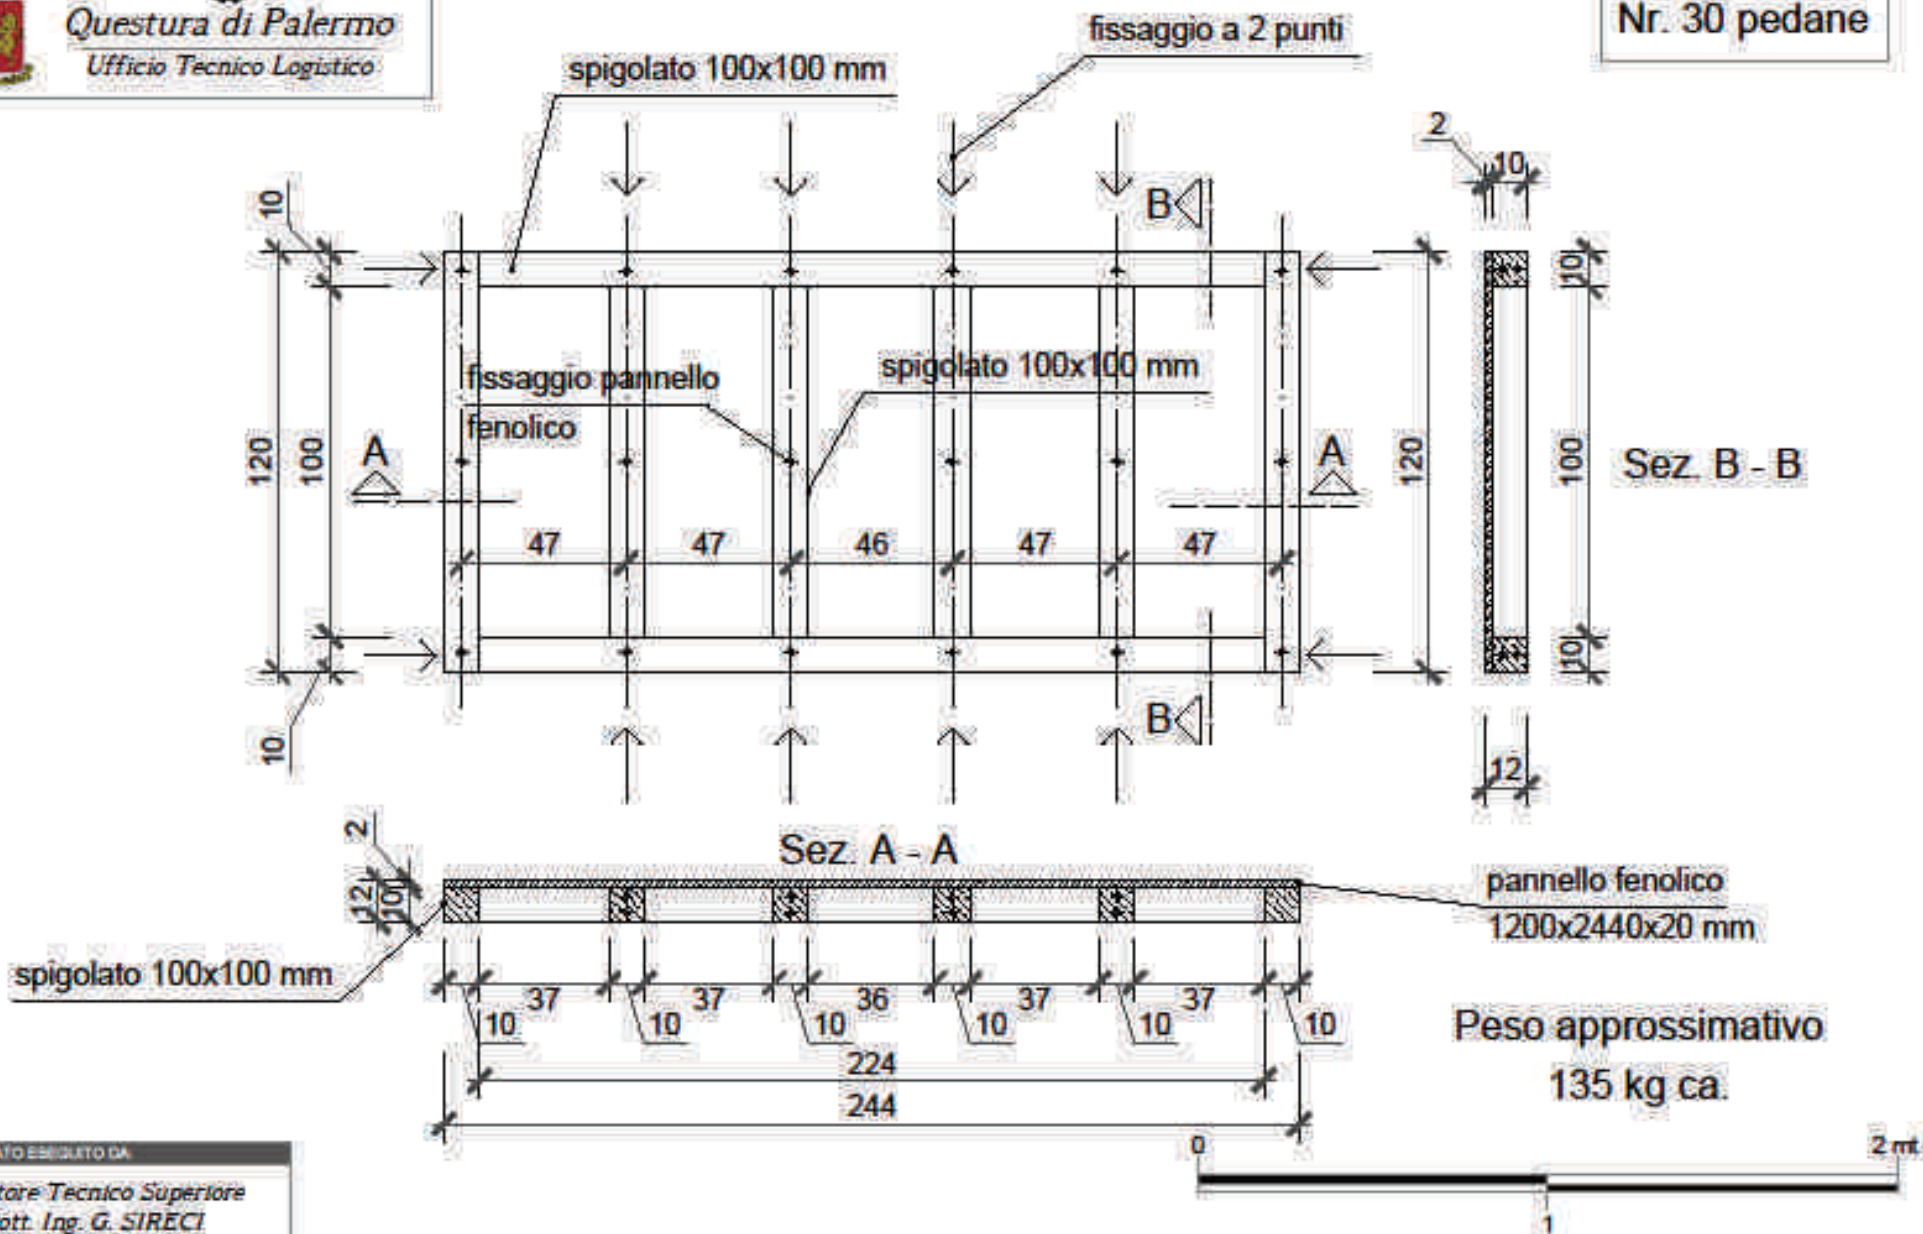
Questura di Palermo
Ufficio Tecnico Logistico

Nr. 30 pedane

fissaggio a 2 punti

spigolato 100x100 mm

2
10

10

B

B

A

A

120

100

fissaggio pannello fenolico

spigolato 100x100 mm

120

10

100

10

Sez. B - B

47 47 46 47 47

10

12

2

12
10

Sez. A - A

pannello fenolico
1200x2440x20 mm

spigolato 100x100 mm

37 37 36 37 37
10 10 10 10 10 10

224

244

Peso approssimativo
135 kg ca.

0
2 mt
1

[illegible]TO ESEGUITO DA
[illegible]tore Tecnico Superiore
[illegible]ott. Ing. G. SIRECI